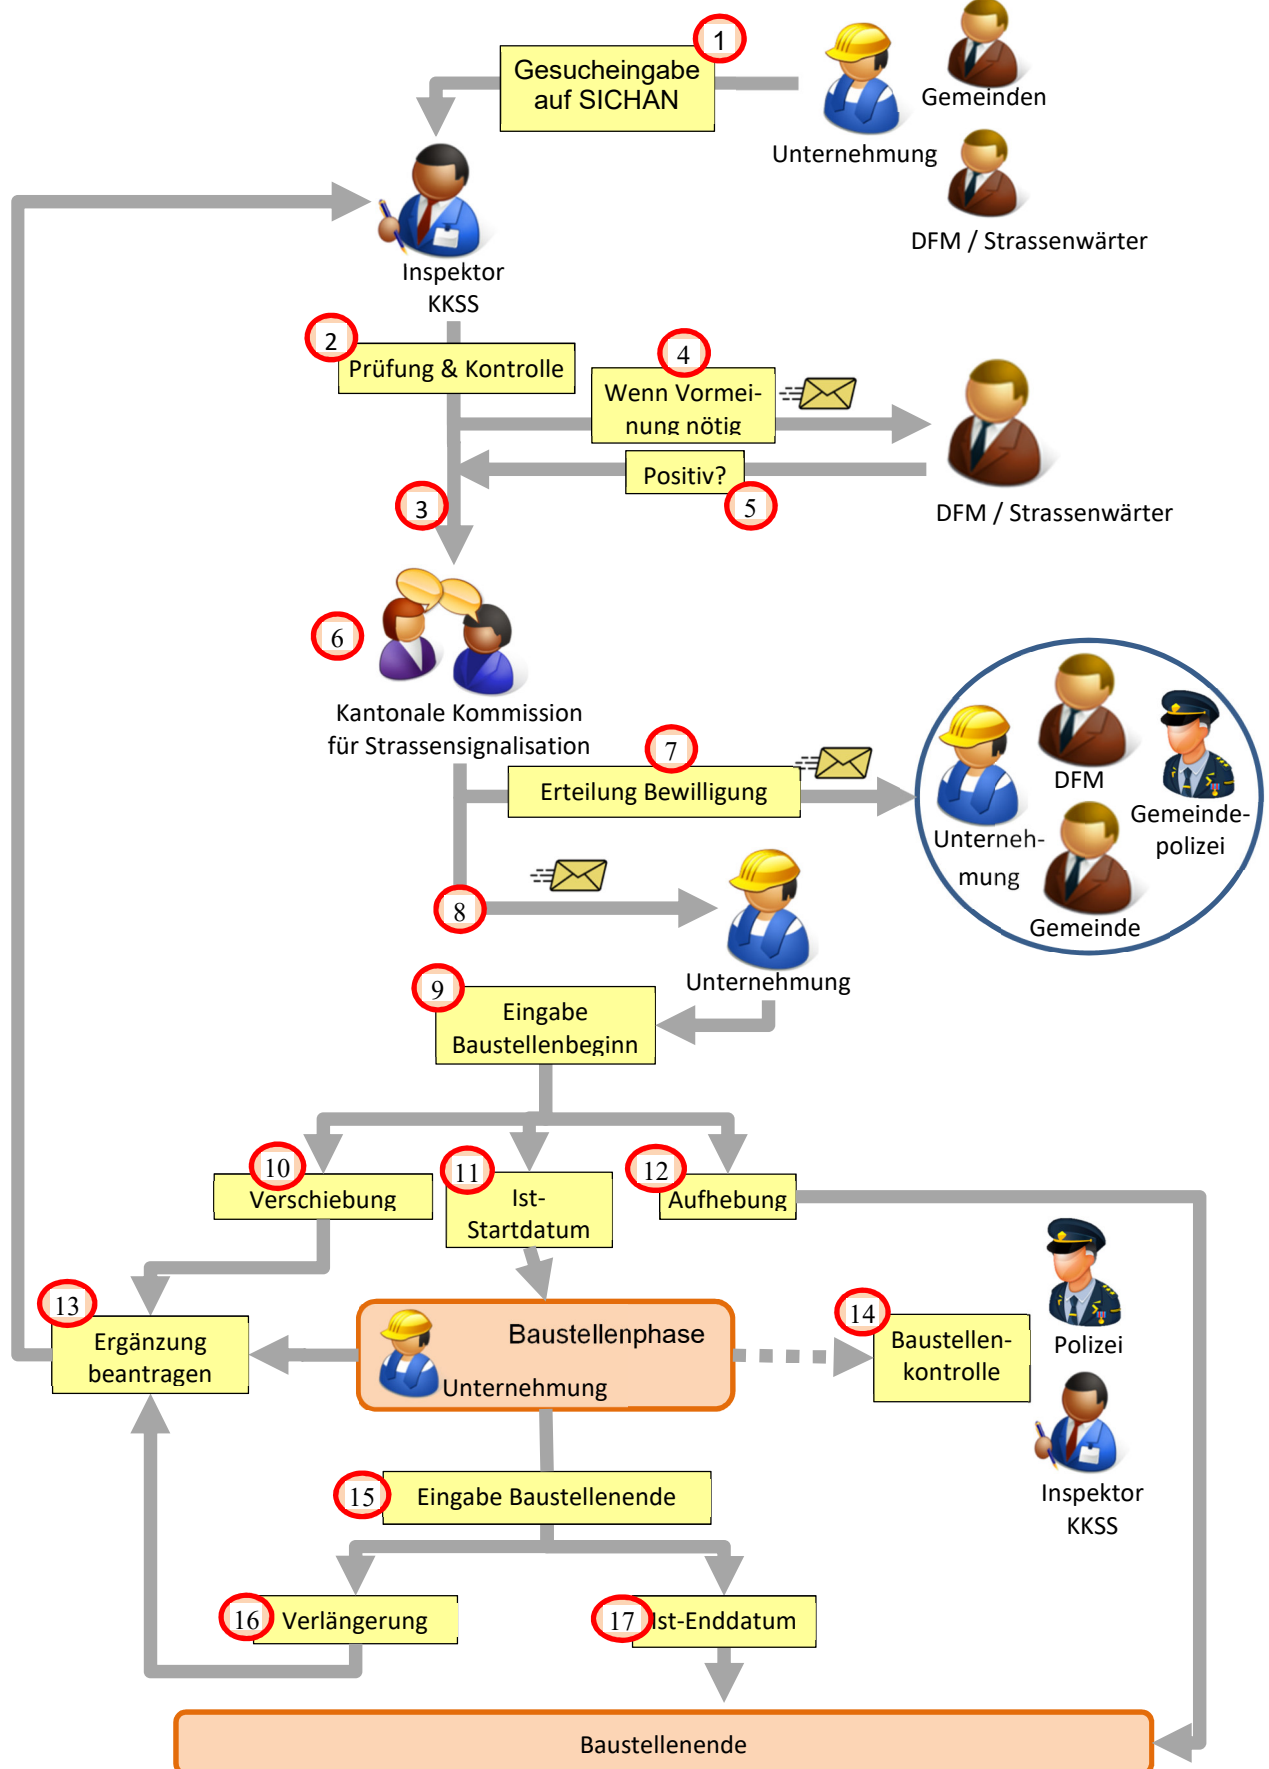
1
Gesucheingabe auf SICHAN

Unternehmung

Gemeinden

DFM / Strassenwärter

Inspektor KKSS

2
Prüfung & Kontrolle

4
Wenn Vormeinung nötig

Positiv?
5

DFM / Strassenwärter

3

6
Kantonale Kommission für Strassensignalisation

7
Erteilung Bewilligung

Unternehmung
DFM
Gemeindepolizei
Gemeinde

8

Unternehmung

9
Eingabe Baustellenbeginn

10
Verschiebung

11
Ist-Startdatum

12
Aufhebung

13
Ergänzung beantragen

Baustellenphase
Unternehmung

14
Baustellenkontrolle

Polizei

Inspektor KKSS

15
Eingabe Baustellenende

16
Verlängerung

17
Ist-Enddatum

Baustellenende